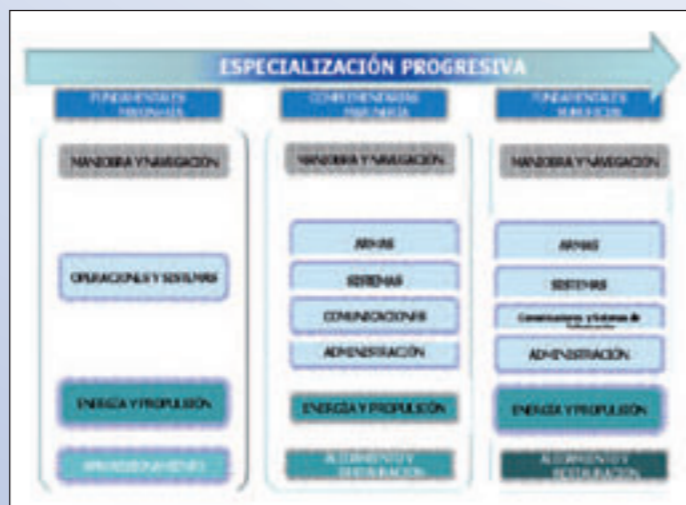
ESPECIALIZACIÓN PROGRESIVA

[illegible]

MANIOBRA Y NAVEGACIÓN

OPERACIONES Y SISTEMAS

ENERGÍA Y PROPULSIÓN

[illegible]

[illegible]

MANIOBRA Y NAVEGACIÓN

ARMAS

SISTEMAS

COMUNICACIONES

ADMINISTRACIÓN

ENERGÍA Y PROPULSIÓN

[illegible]

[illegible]

MANIOBRA Y NAVEGACIÓN

ARMAS

SISTEMAS

Comunicaciones y Sistemas de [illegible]

ADMINISTRACIÓN

ENERGÍA Y PROPULSIÓN

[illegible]